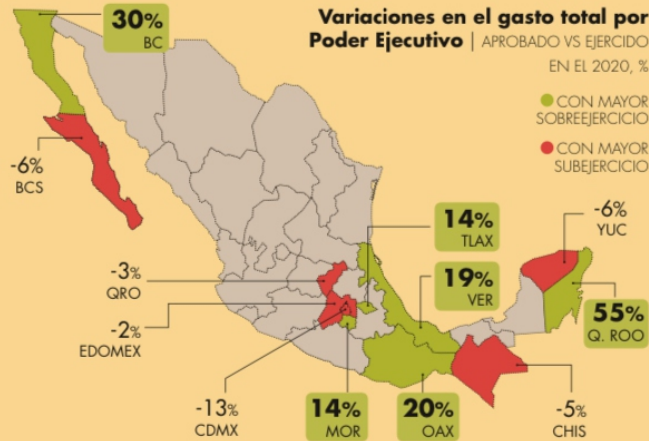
Variaciones en el gasto total por Poder Ejecutivo | APROBADO VS EJERCIDO EN EL 2020, %

CON MAYOR SOBREEJERCICIO

CON MAYOR SUBEJERCICIO

30%
BC

-6%
BCS

14%
TLAX

-6%
YUC

-3%
QRO

19%
VER

55%
Q. ROO

-2%
EDOMEX

-13%
CDMX

14%
MOR

20%
OAX

-5%
CHIS